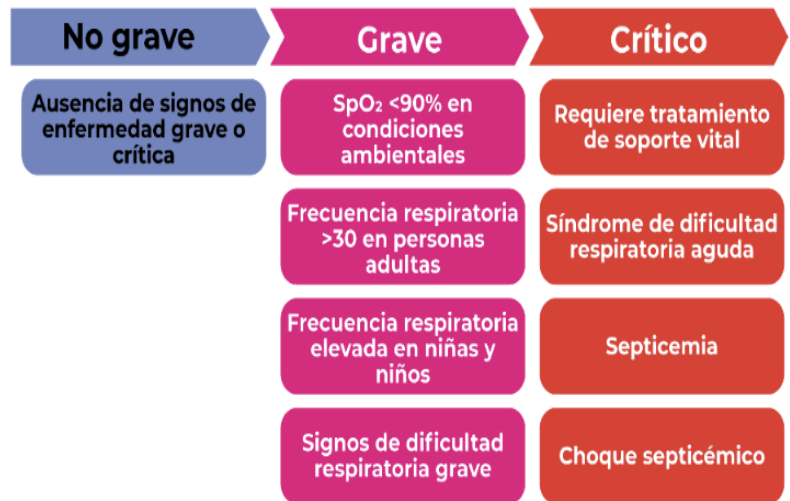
No grave

Ausencia de signos de enfermedad grave o crítica

Grave

$SpO_2$ <90% en condiciones ambientales

Frecuencia respiratoria >30 en personas adultas

Frecuencia respiratoria elevada en niñas y niños

Signos de dificultad respiratoria grave

Crítico

Requiere tratamiento de soporte vital

Síndrome de dificultad respiratoria aguda

Septicemia

Choque septicémico